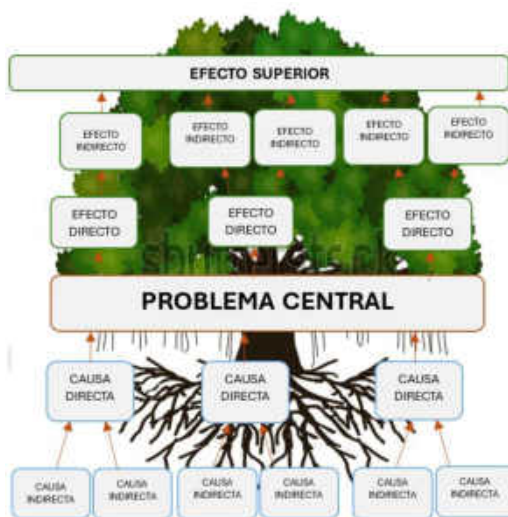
EFECTO SUPERIOR

EFECTO INDIRECTO

EFECTO INDIRECTO

EFECTO INDIRECTO

EFECTO INDIRECTO

EFECTO INDIRECTO

EFECTO DIRECTO

EFECTO DIRECTO

EFECTO DIRECTO

shutterstock

PROBLEMA CENTRAL

CAUSA DIRECTA

CAUSA DIRECTA

CAUSA DIRECTA

CAUSA INDIRECTA

CAUSA INDIRECTA

CAUSA INDIRECTA

CAUSA INDIRECTA

CAUSA INDIRECTA

CAUSA INDIRECTA